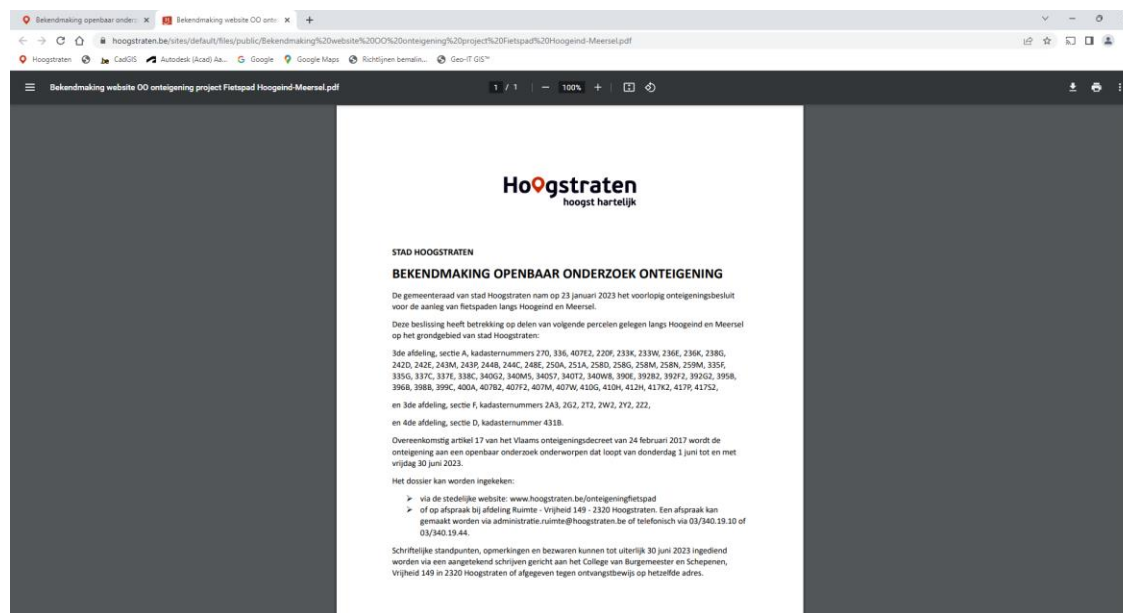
Bekendmaking openbaar onderz ×
Bekendmaking website OO ontr ×
+

hoogstraten.be/sites/default/files/public/Bekendmaking%20website%20OO%20onteigening%20project%20Fietspad%20Hoogeind-Meersel.pdf

Hoogstraten
CadGIS
Autodesk (Acad) Aa...
Google
Google Maps
Richtlijnen bemalin...
Geo-IT GIS™

Bekendmaking website OO onteigening project Fietspad Hoogeind-Meersel.pdf
1 / 1
100%

Hoogstraten
hoogst hartelijk

STAD HOOGSTRATEN

BEKENDMAKING OPENBAAR ONDERZOEK ONTEIGENING

De gemeenteraad van stad Hoogstraten nam op 23 januari 2023 het voorlopig onteigeningsbesluit voor de aanleg van fietspaden langs Hoogeind en Meersel.

Deze beslissing heeft betrekking op delen van volgende percelen gelegen langs Hoogeind en Meersel op het grondgebied van stad Hoogstraten:

3de afdeling, sectie A, kadasternummers 270, 336, 407E2, 220F, 233K, 233W, 236E, 236K, 238G, 242D, 242E, 243M, 243P, 244B, 244C, 248E, 250A, 251A, 258D, 258G, 258M, 258N, 259M, 335F, 335G, 337C, 337E, 338C, 340G2, 340M5, 340S7, 340T2, 340W8, 390E, 392B2, 392F2, 392G2, 395B, 396B, 398B, 399C, 400A, 407B2, 407F2, 407M, 407W, 410G, 410H, 412H, 417K2, 417P, 417S2,

en 3de afdeling, sectie F, kadasternummers 2A3, 2G2, 2T2, 2W2, 2Y2, 2Z2,

en 4de afdeling, sectie D, kadasternummer 431B.

Overeenkomstig artikel 17 van het Vlaams onteigeningsdecreet van 24 februari 2017 wordt de onteigening aan een openbaar onderzoek onderworpen dat loopt van donderdag 1 juni tot en met vrijdag 30 juni 2023.

Het dossier kan worden ingekeken:

➢ via de stedelijke website: www.hoogstraten.be/onteigeningfietspad
➢ of op afspraak bij afdeling Ruimte - Vrijheid 149 - 2320 Hoogstraten. Een afspraak kan gemaakt worden via administratie.ruimte@hoogstraten.be of telefonisch via 03/340.19.10 of 03/340.19.44.

Schriftelijke standpunten, opmerkingen en bezwaren kunnen tot uiterlijk 30 juni 2023 ingediend worden via een aangetekend schrijven gericht aan het College van Burgemeester en Schepenen, Vrijheid 149 in 2320 Hoogstraten of afgegeven tegen ontvangstbewijs op hetzelfde adres.